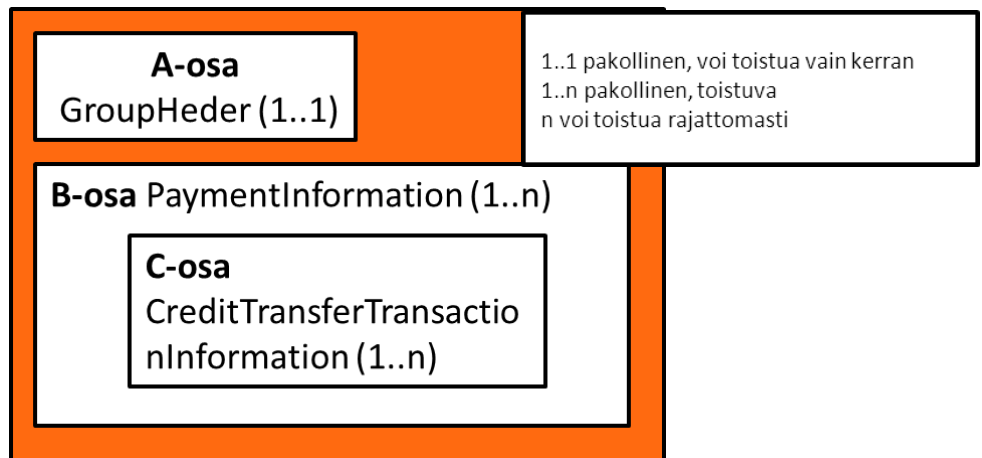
A-osa
GroupHeder (1..1)

1..1 pakollinen, voi toistua vain kerran
1..n pakollinen, toistuva
n voi toistua rajattomasti

B-osa PaymentInformation (1..n)

C-osa
CreditTransferTransactionInformation (1..n)